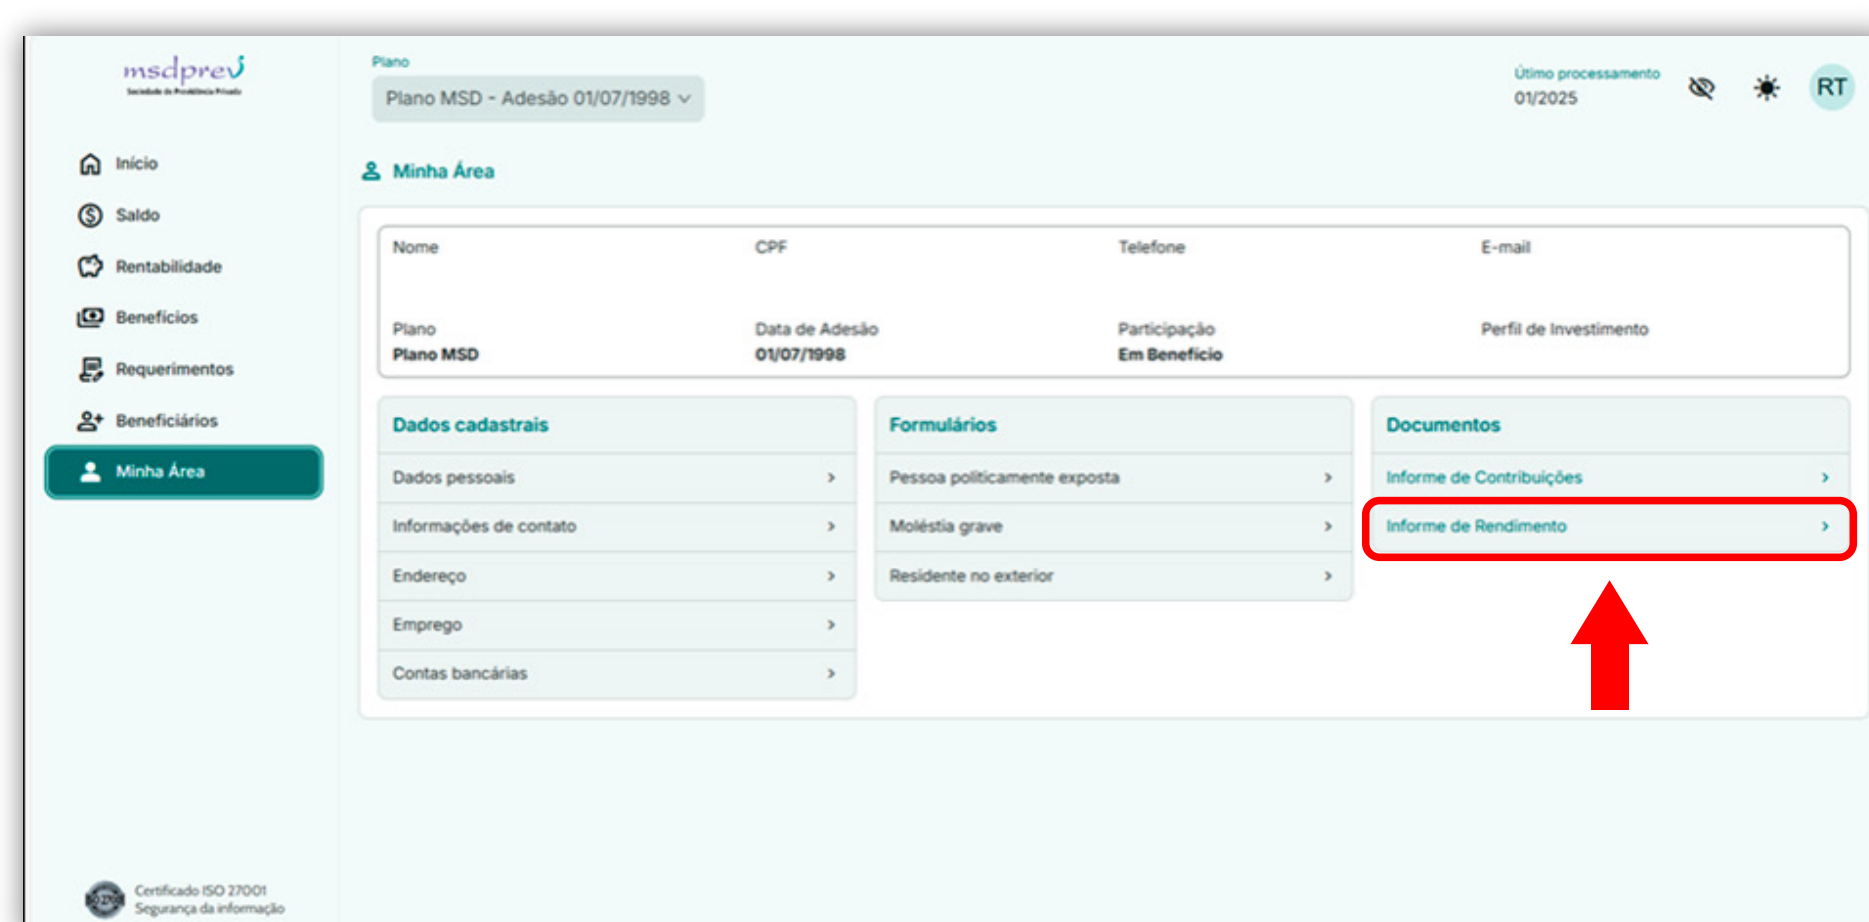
msdprev
Sociedade de Previdência Privada

Início
Saldo
Rentabilidade
Benefícios
Requerimentos
Beneficiários
Minha Área

Certificado ISO 27001
Segurança da informação

Plano
Plano MSD - Adesão 01/07/1998

Útimo processamento
01/2025

RT

Minha Área

| Nome | CPF | Telefone | E-mail |
|---|---|---|---|
| Plano<br>Plano MSD | Data de Adesão<br>01/07/1998 | Participação<br>Em Benefício | Perfil de Investimento |

Dados cadastrais
Dados pessoais
Informações de contato
Endereço
Emprego
Contas bancárias

Formulários
Pessoa politicamente exposta
Moléstia grave
Residente no exterior

Documentos
Informe de Contribuições
Informe de Rendimento